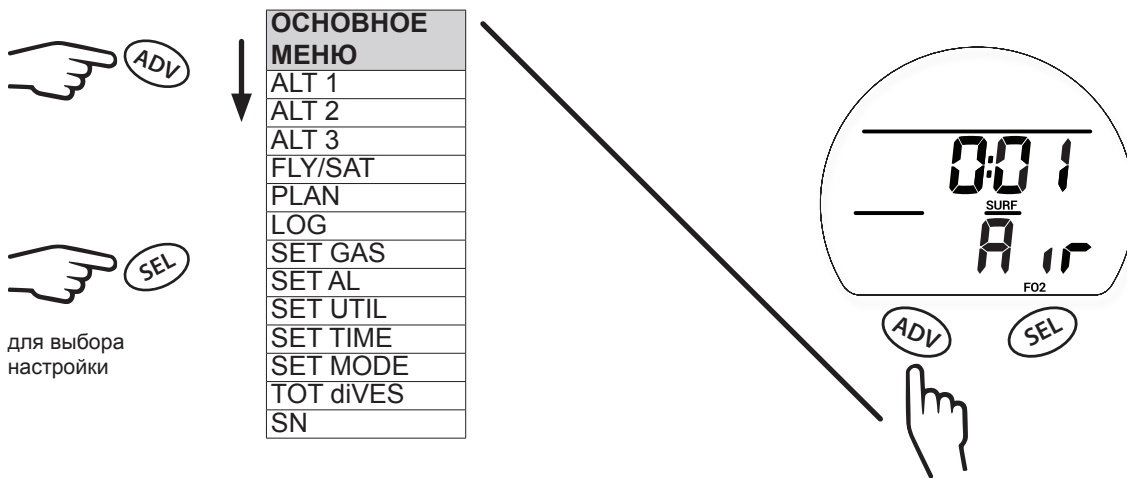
ADV

SEL

для выбора настройки

| ОСНОВНОЕ МЕНЮ |
|---|
| ALT 1 |
| ALT 2 |
| ALT 3 |
| FLY/SAT |
| PLAN |
| LOG |
| SET GAS |
| SET AL |
| SET UTIL |
| SET TIME |
| SET MODE |
| TOT diVES |
| SN |

0:01
SURF
A ir
FO2

ADV SEL